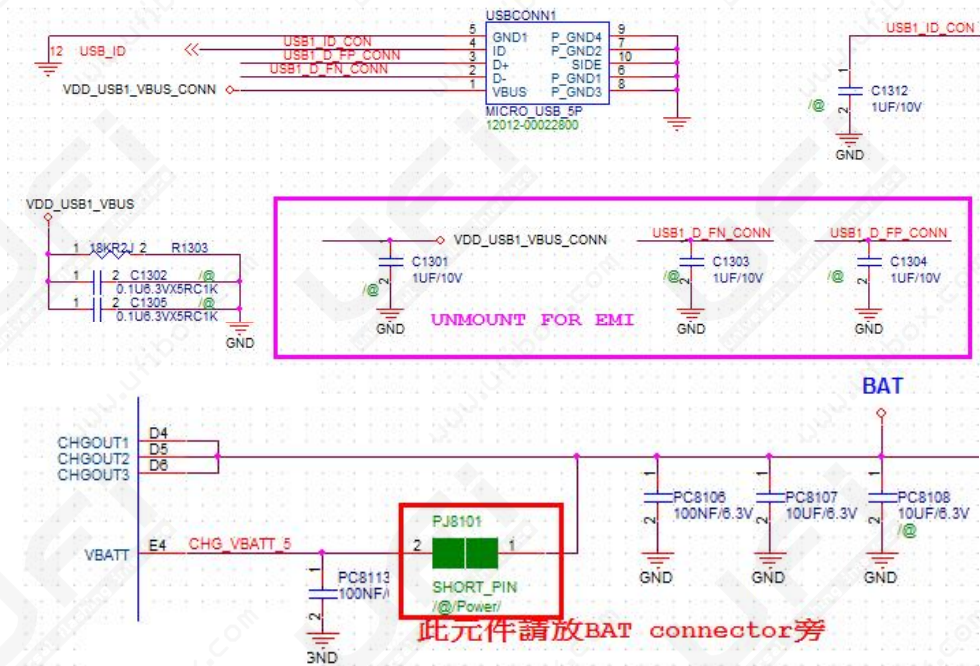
USBCONN1

12 USB_ID
USB1_ID_CON
USB1_D_FP_CONN
USB1_D_FN_CONN
VDD_USB1_VBUS_CONN

5 GND1
4 ID
3 D+
2 D-
1 VBUS
P_GND4 9
P_GND2 7
SIDE 10
P_GND1 6
P_GND3 8
MICRO_USB_5P
12012-00022800

USB1_ID_CON
1
C1312
/@ 2 1UF/10V
GND

VDD_USB1_VBUS
1 18KR2J 2 R1303
1 2 C1302 /@
0.1U6.3VX5RC1K
1 2 C1305 /@
0.1U6.3VX5RC1K
GND

VDD_USB1_VBUS_CONN
1
C1301
1UF/10V
/@ 2
GND

USB1_D_FN_CONN
1
C1303
/@ 2 1UF/10V
GND

USB1_D_FP_CONN
1
C1304
/@ 2 1UF/10V
GND

UNMOUNT FOR EMI

BAT

CHGOUT1 D4
CHGOUT2 D5
CHGOUT3 D6

VBATT E4 CHG_VBATT_5

PJ8101
2 1
SHORT_PIN
/@/Power/

1
PC8113
2 100NF/
GND

1
PC8106
2 100NF/6.3V
GND

1
PC8107
2 10UF/6.3V
GND

1
PC8108
2 10UF/6.3V
/@
GND

此元件請放BAT connector旁